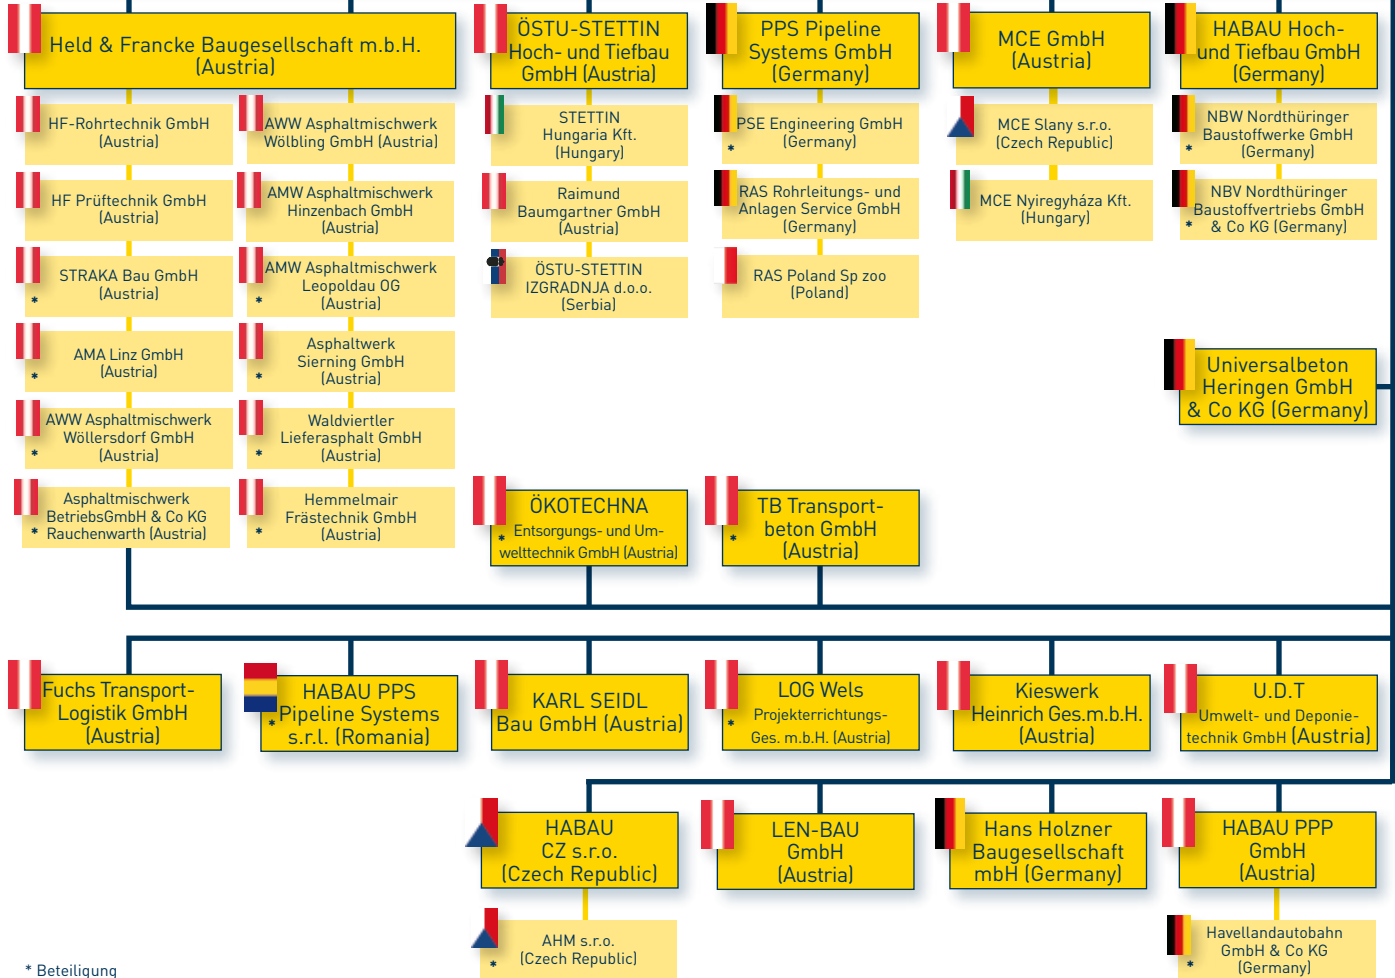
Held & Francke Baugesellschaft m.b.H. (Austria)

HF-Rohrtechnik GmbH (Austria)

AWW Asphaltmischwerk Wölbling GmbH (Austria)

HF Prüftechnik GmbH (Austria)

AMW Asphaltmischwerk Hinzenbach GmbH (Austria)

* STRAKA Bau GmbH (Austria)

* AMW Asphaltmischwerk Leopoldau OG (Austria)

* AMA Linz GmbH (Austria)

* Asphaltwerk Sierning GmbH (Austria)

* AWW Asphaltmischwerk Wöllersdorf GmbH (Austria)

* Waldviertler Lieferasphalt GmbH (Austria)

* Asphaltmischwerk BetriebsGmbH & Co KG Rauchenwarth (Austria)

* Hemmelmair Frästechnik GmbH (Austria)

ÖSTU-STETTIN Hoch- und Tiefbau GmbH (Austria)

STETTIN Hungaria Kft. (Hungary)

Raimund Baumgartner GmbH (Austria)

ÖSTU-STETTIN IZGRADNJA d.o.o. (Serbia)

PPS Pipeline Systems GmbH (Germany)

* PSE Engineering GmbH (Germany)

RAS Rohrleitungs- und Anlagen Service GmbH (Germany)

RAS Poland Sp zoo (Poland)

MCE GmbH (Austria)

MCE Slany s.r.o. (Czech Republic)

MCE Nyiregyháza Kft. (Hungary)

HABAU Hoch- und Tiefbau GmbH (Germany)

* NBW Nordthüringer Baustoffwerke GmbH (Germany)

* NBV Nordthüringer Baustoffvertriebs GmbH & Co KG (Germany)

Universalbeton Heringen GmbH & Co KG (Germany)

* ÖKOTECHNA Entsorgungs- und Umwelttechnik GmbH (Austria)

* TB Transportbeton GmbH (Austria)

Fuchs Transport-Logistik GmbH (Austria)

* HABAU PPS Pipeline Systems s.r.l. (Romania)

KARL SEIDL Bau GmbH (Austria)

* LOG Wels Projekterrichtungs-Ges. m.b.H. (Austria)

Kieswerk Heinrich Ges.m.b.H. (Austria)

U.D.T Umwelt- und Deponietechnik GmbH (Austria)

HABAU CZ s.r.o. (Czech Republic)

* AHM s.r.o. (Czech Republic)

LEN-BAU GmbH (Austria)

Hans Holzner Baugesellschaft mbH (Germany)

HABAU PPP GmbH (Austria)

* Havellandautobahn GmbH & Co KG (Germany)

* Beteiligung